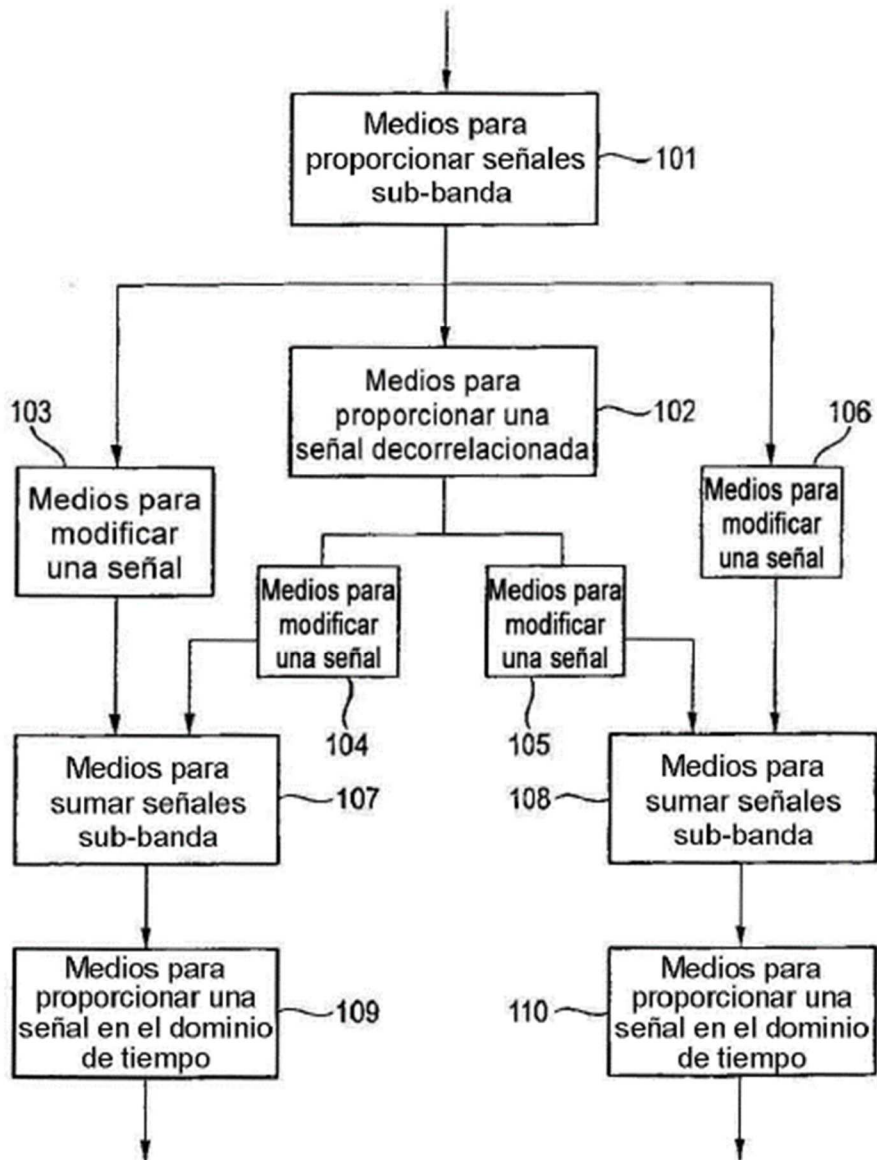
Medios para proporcionar señales sub-banda

101

Medios para proporcionar una señal decorrelacionada

102

103

106

Medios para modificar una señal

Medios para modificar una señal

Medios para modificar una señal

Medios para modificar una señal

104

105

Medios para sumar señales sub-banda

107

108

Medios para sumar señales sub-banda

Medios para proporcionar una señal en el dominio de tiempo

109

110

Medios para proporcionar una señal en el dominio de tiempo